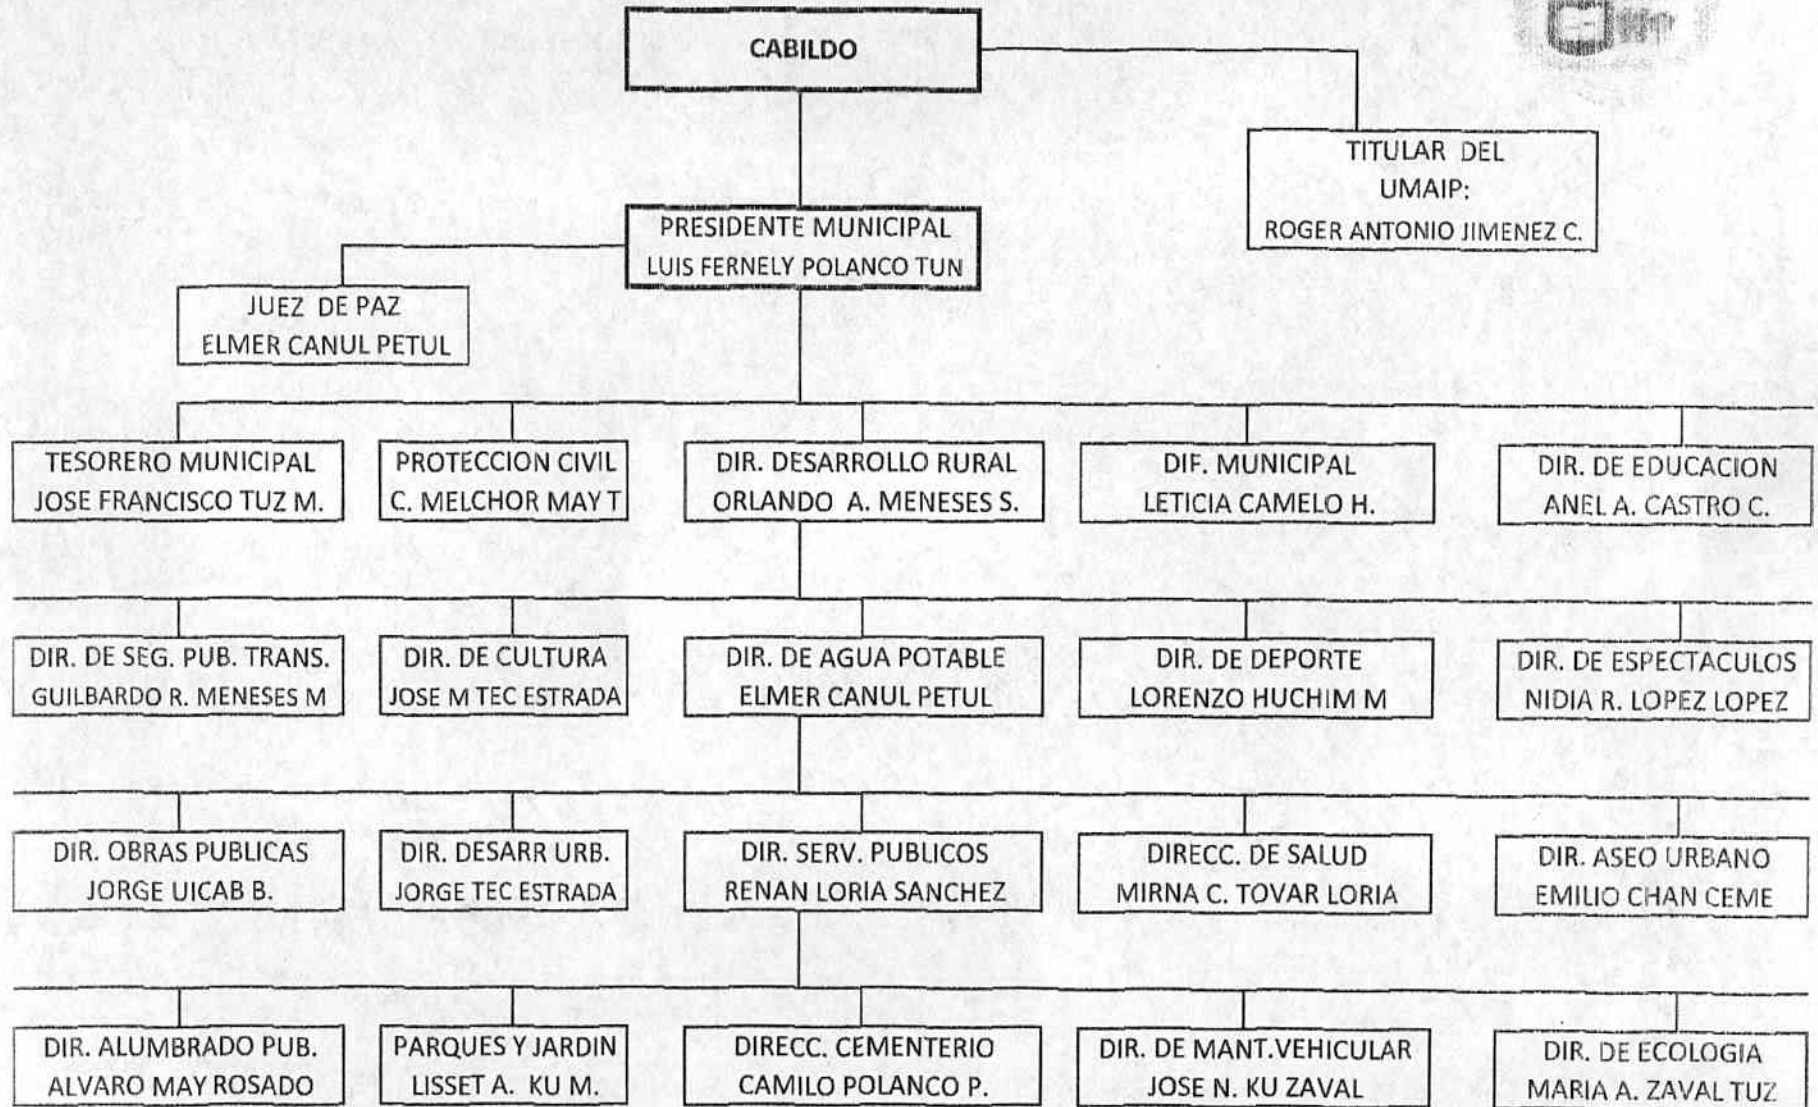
CABILDO

TITULAR DEL UMAIP:
ROGER ANTONIO JIMENEZ C.

PRESIDENTE MUNICIPAL
LUIS FERNELY POLANCO TUN

JUEZ DE PAZ
ELMER CANUL PETUL

TESORERO MUNICIPAL
JOSE FRANCISCO TUZ M.

PROTECCION CIVIL
C. MELCHOR MAY T

DIR. DESARROLLO RURAL
ORLANDO A. MENESES S.

DIF. MUNICIPAL
LETICIA CAMELO H.

DIR. DE EDUCACION
ANEL A. CASTRO C.

DIR. DE SEG. PUB. TRANS.
GUILBARDO R. MENESES M

DIR. DE CULTURA
JOSE M TEC ESTRADA

DIR. DE AGUA POTABLE
ELMER CANUL PETUL

DIR. DE DEPORTE
LORENZO HUCHIM M

DIR. DE ESPECTACULOS
NIDIA R. LOPEZ LOPEZ

DIR. OBRAS PUBLICAS
JORGE UICAB B.

DIR. DESARR URB.
JORGE TEC ESTRADA

DIR. SERV. PUBLICOS
RENAN LORIA SANCHEZ

DIRECC. DE SALUD
MIRNA C. TOVAR LORIA

DIR. ASEO URBANO
EMILIO CHAN CEME

DIR. ALUMBRADO PUB.
ALVARO MAY ROSADO

PARQUES Y JARDIN
LISSET A. KU M.

DIRECC. CEMENTERIO
CAMILO POLANCO P.

DIR. DE MANT.VEHICULAR
JOSE N. KU ZAVAL

DIR. DE ECOLOGIA
MARIA A. ZAVAL TUZ